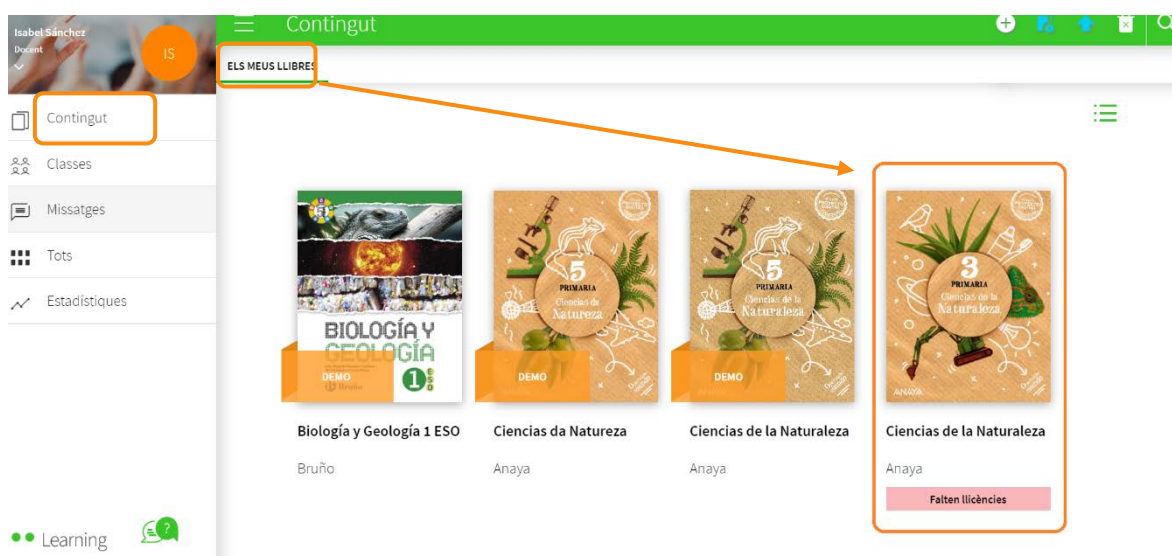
Isabel Sánchez
Docent

IS

Contingut

Classes

Missatges

Tots

Estadístiques

Learning

Contingut

ELS MEUS LLIBRES

BIOLOGÍA Y GEOLOGÍA
DEMO
1 ESO
Bruño

5 PRIMARIA
Ciencias da Natureza
DEMO

5 PRIMARIA
Ciencias de la Naturaleza
DEMO

3 PRIMARIA
Ciencias de la Naturaleza
ANAYA

Biología y Geología 1 ESO
Bruño

Ciencias da Natureza
Anaya

Ciencias de la Naturaleza
Anaya

Ciencias de la Naturaleza
Anaya
Falten llicències